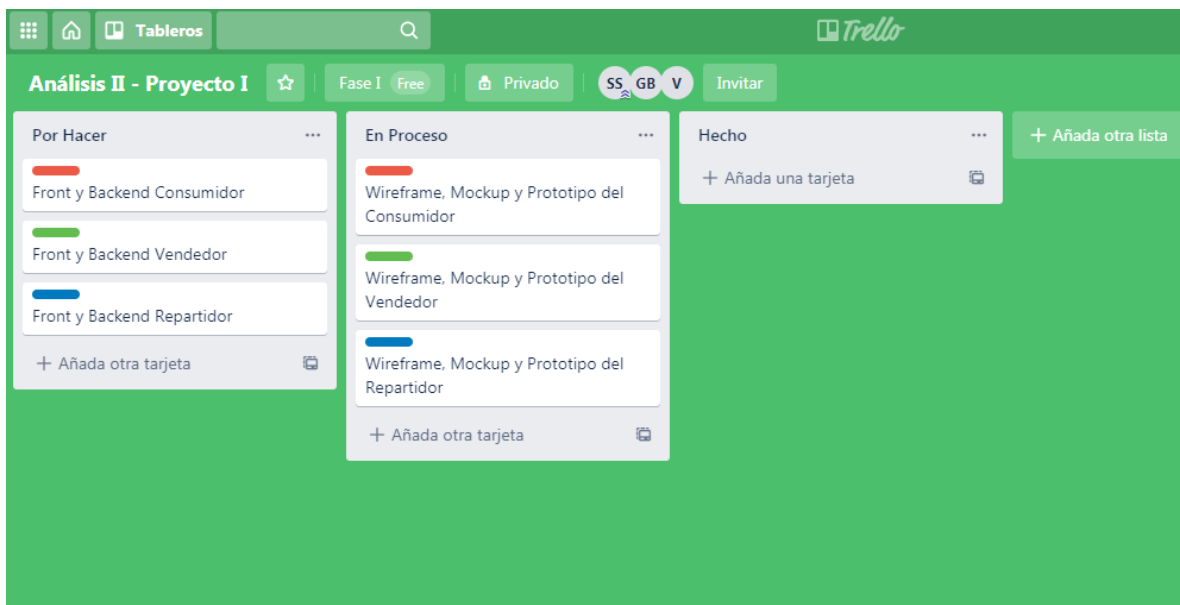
Tableros

Trello

Análisis II - Proyecto I

Fase I Free

Privado

SS GB V

Invitar

Por Hacer ...

Front y Backend Consumidor

Front y Backend Vendedor

Front y Backend Repartidor

+ Añada otra tarjeta

En Proceso ...

Wireframe, Mockup y Prototipo del Consumidor

Wireframe, Mockup y Prototipo del Vendedor

Wireframe, Mockup y Prototipo del Repartidor

+ Añada otra tarjeta

Hecho ...

+ Añada una tarjeta

+ Añada otra lista